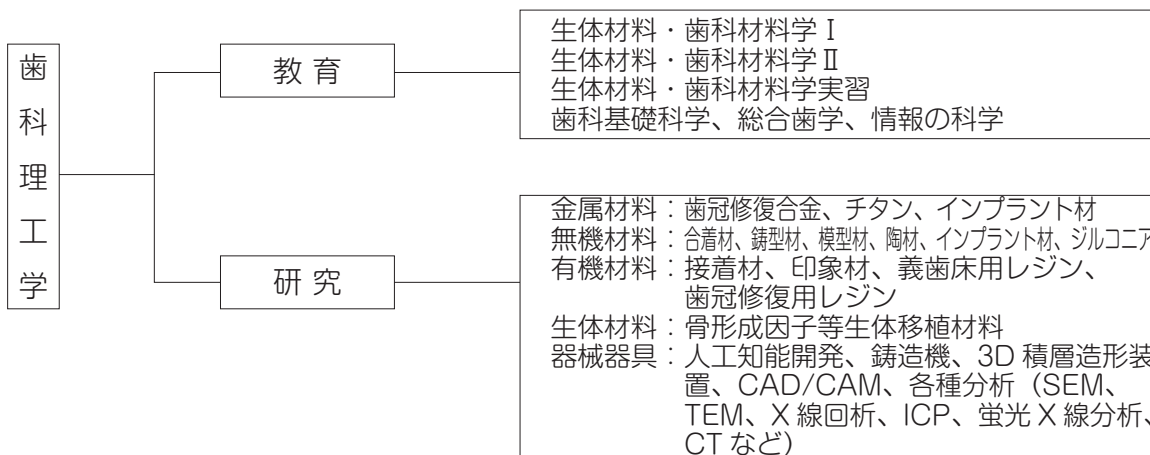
歯科理工学

教育

生体材料・歯科材料学Ⅰ
生体材料・歯科材料学Ⅱ
生体材料・歯科材料学実習
歯科基礎科学、総合歯学、情報の科学

研究

金属材料：歯冠修復合金、チタン、インプラント材
無機材料：合着材、鋳型材、模型材、陶材、インプラント材、ジルコニア
有機材料：接着材、印象材、義歯床用レジン、歯冠修復用レジン
生体材料：骨形成因子等生体移植材料
器械器具：人工知能開発、鋳造機、3D 積層造形装置、CAD/CAM、各種分析（SEM、TEM、X 線回析、ICP、蛍光 X 線分析、CT など）